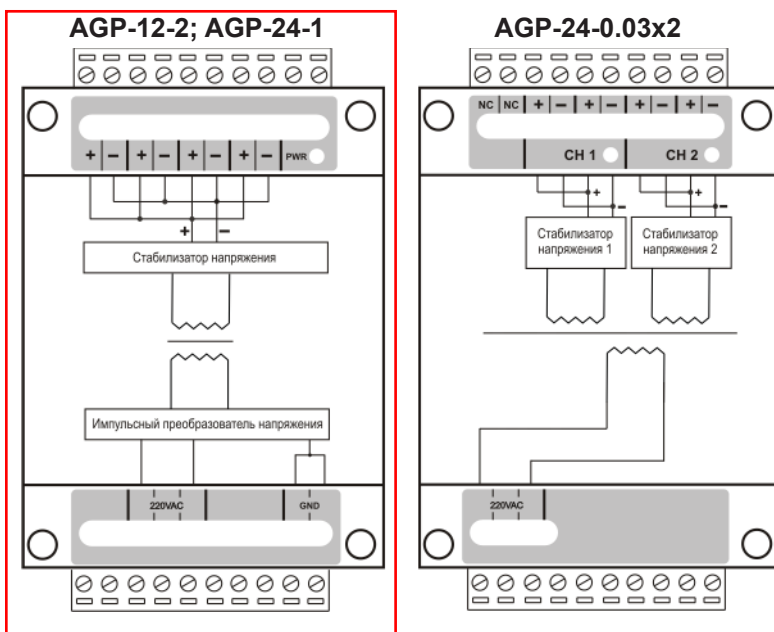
AGP-12-2; AGP-24-1

+ – + – + – + – PWR

+ –

Стабилизатор напряжения

Импульсный преобразователь напряжения

220VAC

GND

AGP-24-0.03x2

NC NC + – + – + – + –

CH 1 CH 2

+ –

+ –

Стабилизатор напряжения 1

Стабилизатор напряжения 2

220VAC